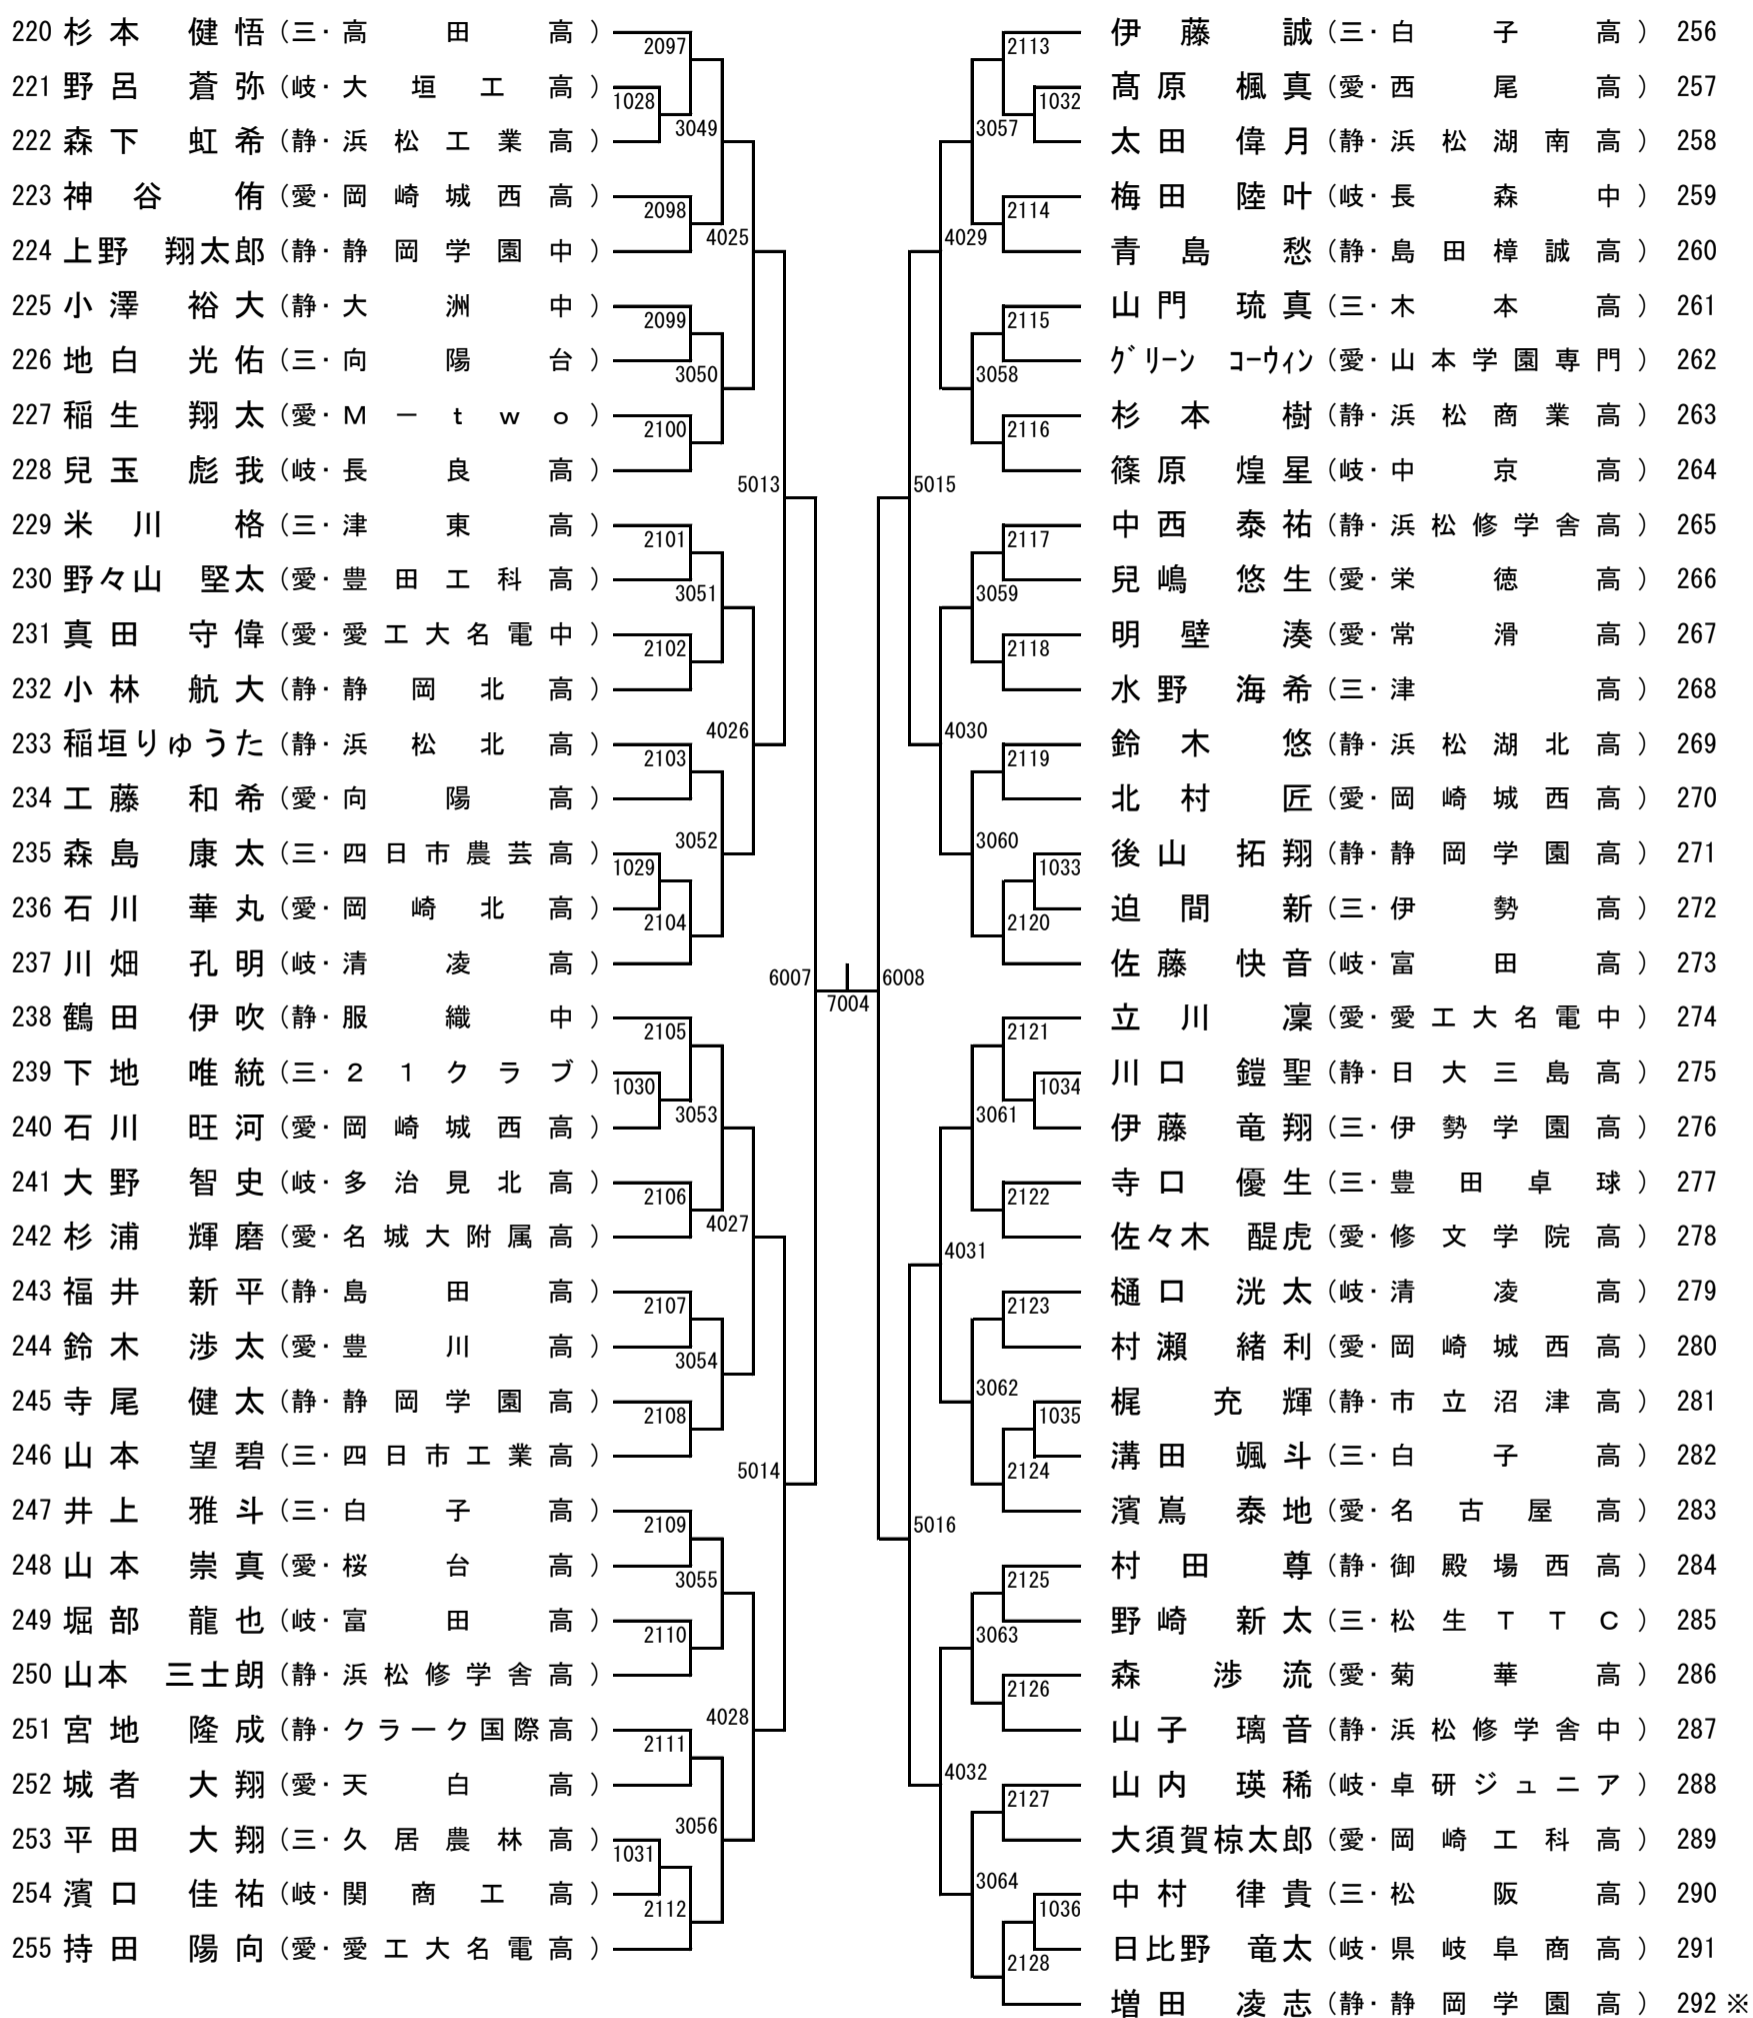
220 杉本 健悟（三・高田高）
221 野呂 蒼弥（岐・大垣工高）
222 森下 虹希（静・浜松工業高）
223 神谷 侑（愛・岡崎城西高）
224 上野 翔太郎（静・静岡学園中）
225 小澤 裕大（静・大洲中）
226 地白 光佑（三・向陽台）
227 稲生 翔太（愛・M－two）
228 児玉 彪我（岐・長良高）
229 米川 格（三・津東高）
230 野々山 堅太（愛・豊田工科高）
231 真田 守偉（愛・愛工大名電中）
232 小林 航大（静・静岡北高）
233 稲垣りゅうた（静・浜松北高）
234 工藤 和希（愛・向陽高）
235 森島 康太（三・四日市農芸高）
236 石川 華丸（愛・岡崎北高）
237 川畑 孔明（岐・清凌高）
238 鶴田 伊吹（静・服織中）
239 下地 唯統（三・21クラブ）
240 石川 旺河（愛・岡崎城西高）
241 大野 智史（岐・多治見北高）
242 杉浦 輝磨（愛・名城大附属高）
243 福井 新平（静・島田高）
244 鈴木 渉太（愛・豊川高）
245 寺尾 健太（静・静岡学園高）
246 山本 望碧（三・四日市工業高）
247 井上 雅斗（三・白子高）
248 山本 崇真（愛・桜台高）
249 堀部 龍也（岐・富田高）
250 山本 三士朗（静・浜松修学舎高）
251 宮地 隆成（静・クラーク国際高）
252 城者 大翔（愛・天白高）
253 平田 大翔（三・久居農林高）
254 濱口 佳祐（岐・関商工高）
255 持田 陽向（愛・愛工大名電高）

2097 1028 3049 2098 4025 2099 3050 2100 5013 2101 3051 2102 4026 2103 3052 1029 2104 6007 7004 6008 2105 1030 3053 2106 4027 2107 3054 2108 5014 2109 3055 2110 4028 2111 3056 1031 2112
2113 1032 3057 2114 4029 2115 3058 2116 5015 2117 3059 2118 4030 2119 3060 1033 2120 2121 1034 3061 2122 4031 2123 3062 1035 2124 5016 2125 3063 2126 4032 2127 3064 1036 2128

伊藤 誠（三・白子高）256
髙原 楓真（愛・西尾高）257
太田 偉月（静・浜松湖南高）258
梅田 陸叶（岐・長森中）259
青島 愁（静・島田樟誠高）260
山門 琉真（三・木本高）261
ｸﾞﾘｰﾝ ｺｰｳｨﾝ（愛・山本学園専門）262
杉本 樹（静・浜松商業高）263
篠原 煌星（岐・中京高）264
中西 泰祐（静・浜松修学舎高）265
兒嶋 悠生（愛・栄徳高）266
明壁 湊（愛・常滑高）267
水野 海希（三・津高）268
鈴木 悠（静・浜松湖北高）269
北村 匠（愛・岡崎城西高）270
後山 拓翔（静・静岡学園高）271
迫間 新（三・伊勢高）272
佐藤 快音（岐・富田高）273
立川 凜（愛・愛工大名電中）274
川口 鎧聖（静・日大三島高）275
伊藤 竜翔（三・伊勢学園高）276
寺口 優生（三・豊田卓球）277
佐々木 醍虎（愛・修文学院高）278
樋口 洸太（岐・清凌高）279
村瀬 緒利（愛・岡崎城西高）280
梶 充輝（静・市立沼津高）281
溝田 颯斗（三・白子高）282
濱嶌 泰地（愛・名古屋高）283
村田 尊（静・御殿場西高）284
野崎 新太（三・松生TTC）285
森 渉流（愛・菊華高）286
山子 璃音（静・浜松修学舎中）287
山内 瑛稀（岐・卓研ジュニア）288
大須賀椋太郎（愛・岡崎工科高）289
中村 律貴（三・松阪高）290
日比野 竜太（岐・県岐阜商高）291
増田 凌志（静・静岡学園高）292 ※